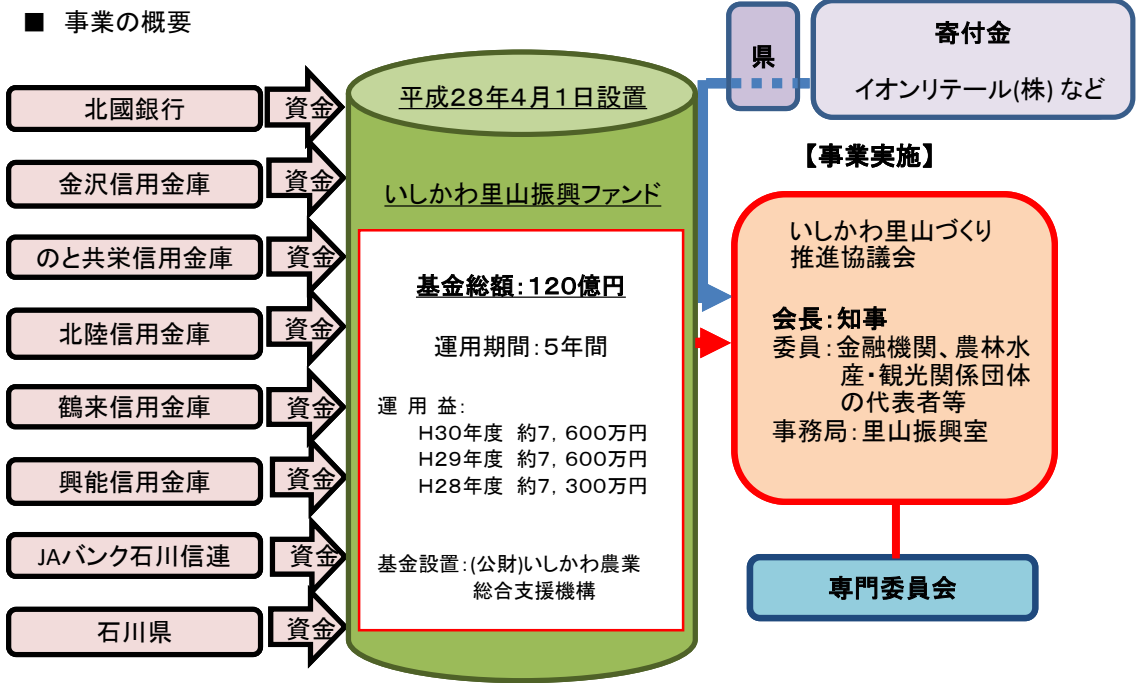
■ 事業の概要

北國銀行
資金
金沢信用金庫
資金
のと共栄信用金庫
資金
北陸信用金庫
資金
鶴来信用金庫
資金
興能信用金庫
資金
JAバンク石川信連
資金
石川県
資金

平成28年4月1日設置

いしかわ里山振興ファンド

基金総額：120億円

運用期間：5年間

運 用 益：
H30年度 約7，600万円
H29年度 約7，600万円
H28年度 約7，300万円

基金設置：(公財)いしかわ農業総合支援機構

県

寄付金
イオンリテール(株) など

【事業実施】

いしかわ里山づくり推進協議会

会長：知事
委員：金融機関、農林水産・観光関係団体の代表者等
事務局：里山振興室

専門委員会